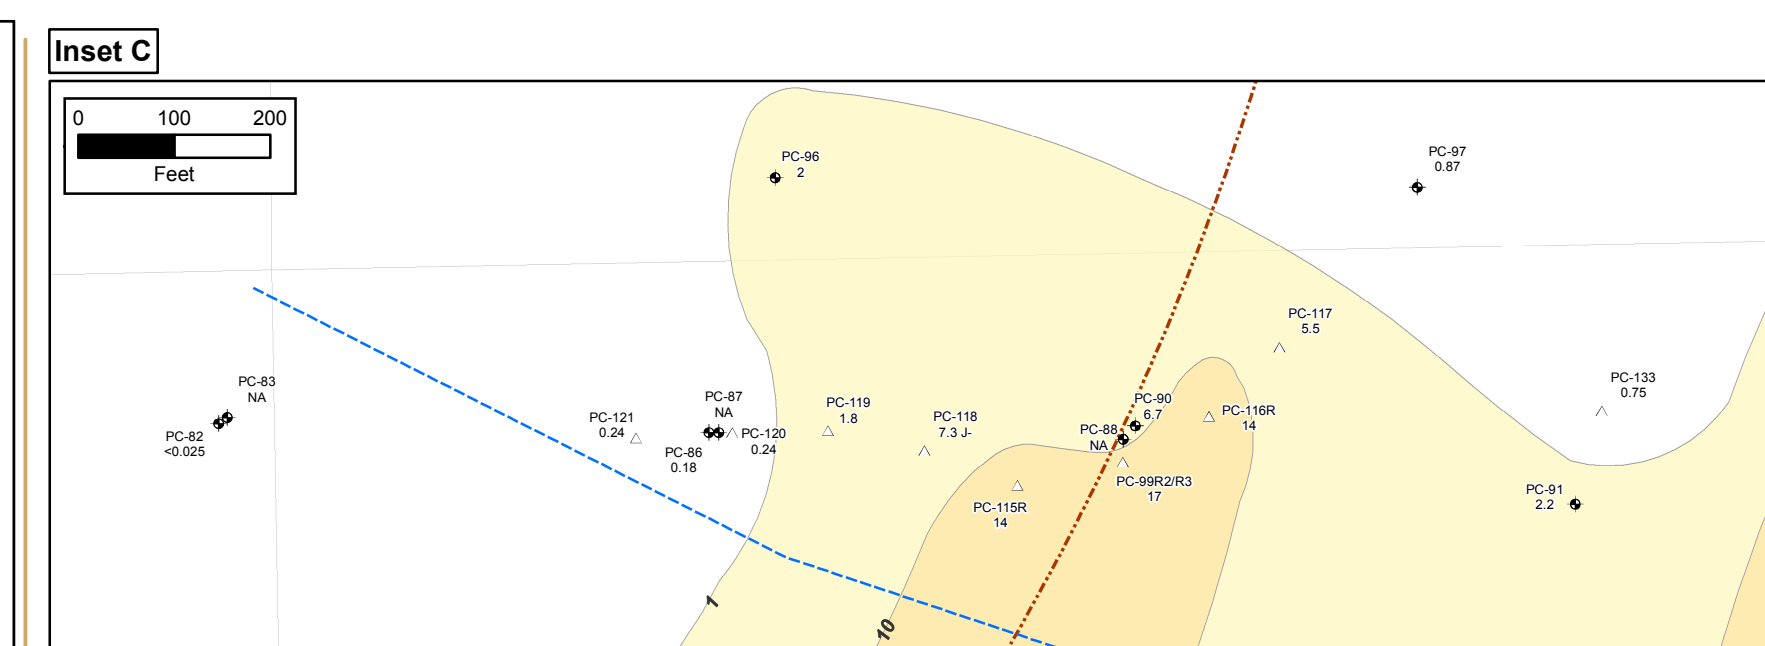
Inset C

0 100 200
Feet

PC-96
2

PC-97
0.87

PC-117
5.5

PC-133
0.75

PC-83
NA

PC-82
<0.025

PC-121
0.24

PC-87
NA

PC-120
0.24

PC-86
0.18

PC-119
1.8

PC-118
7.3 J-

PC-90
6.7

PC-88
NA

PC-116R
14

PC-99R2/R3
17

PC-115R
14

PC-91
2.2

1

10